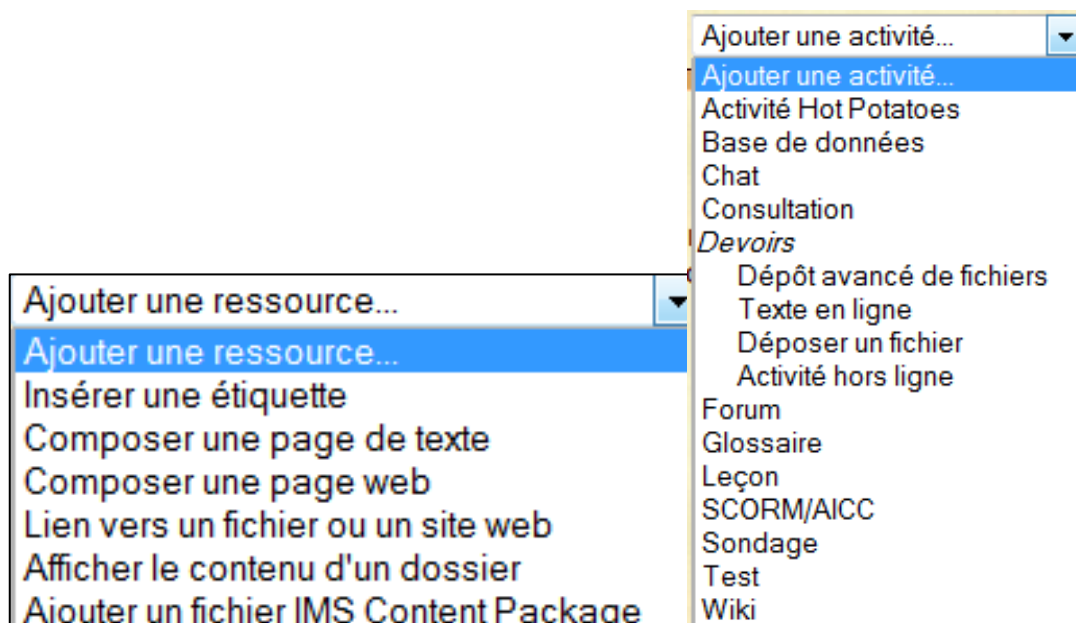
Ajouter une activité...
Ajouter une activité...
Activité Hot Potatoes
Base de données
Chat
Consultation
Devoirs
Dépôt avancé de fichiers
Texte en ligne
Déposer un fichier
Activité hors ligne
Forum
Glossaire
Leçon
SCORM/AICC
Sondage
Test
Wiki

Ajouter une ressource...
Ajouter une ressource...
Insérer une étiquette
Composer une page de texte
Composer une page web
Lien vers un fichier ou un site web
Afficher le contenu d'un dossier
Ajouter un fichier IMS Content Package